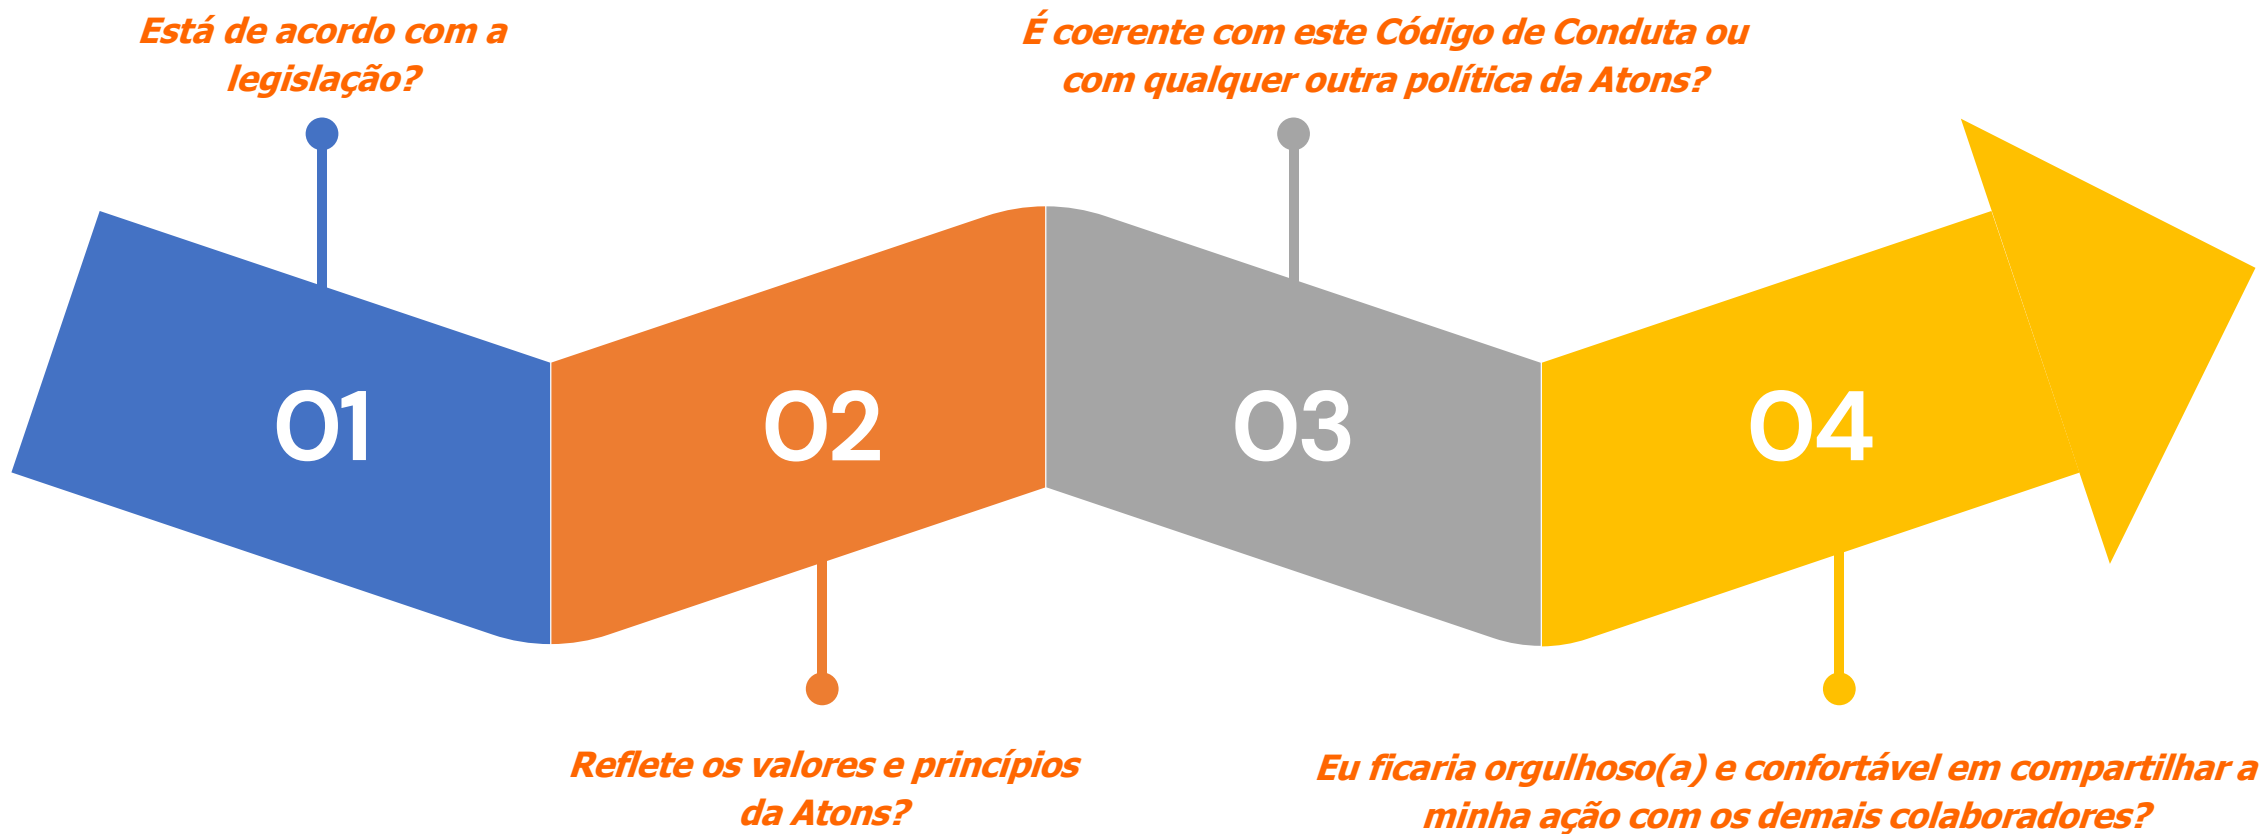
Está de acordo com a legislação?

É coerente com este Código de Conduta ou com qualquer outra política da Atons?

01

02

03

04

Reflete os valores e princípios da Atons?

Eu ficaria orgulhoso(a) e confortável em compartilhar a minha ação com os demais colaboradores?